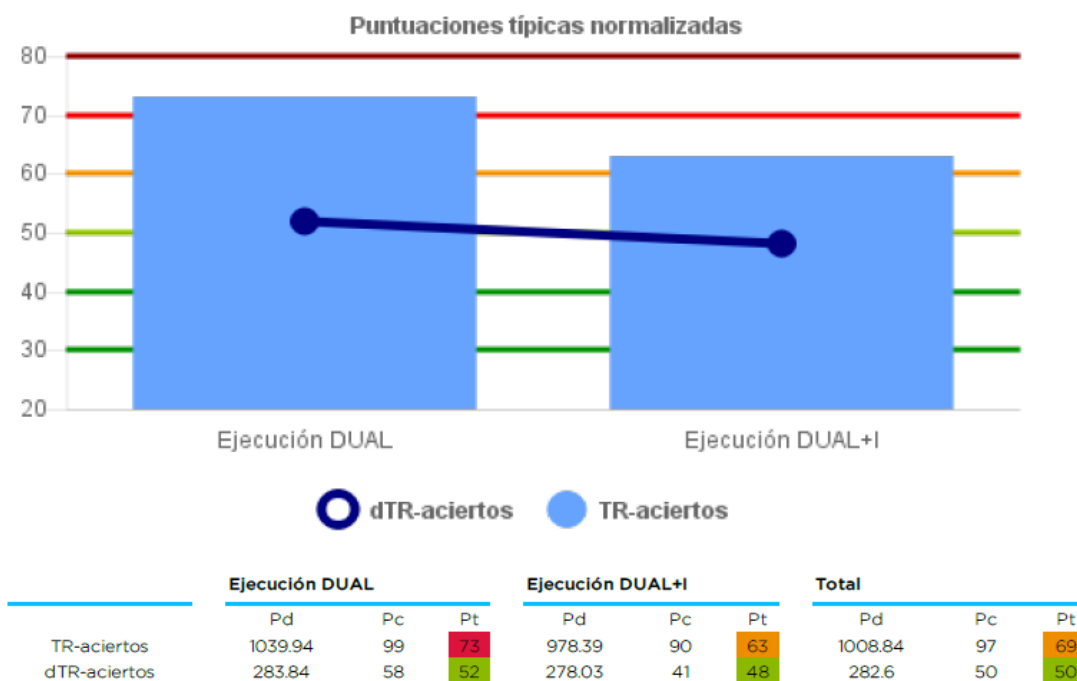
Puntuaciones típicas normalizadas

80
70
60
50
40
30
20

Ejecución DUAL
Ejecución DUAL+I

dTR-aciertos
TR-aciertos

| | Ejecución DUAL | | | Ejecución DUAL+I | | | Total | | |
|---|---|---|---|---|---|---|---|---|---|
| | Pd | Pc | Pt | Pd | Pc | Pt | Pd | Pc | Pt |
| TR-aciertos | 1039.94 | 99 | 73 | 978.39 | 90 | 63 | 1008.84 | 97 | 69 |
| dTR-aciertos | 283.84 | 58 | 52 | 278.03 | 41 | 48 | 282.6 | 50 | 50 |